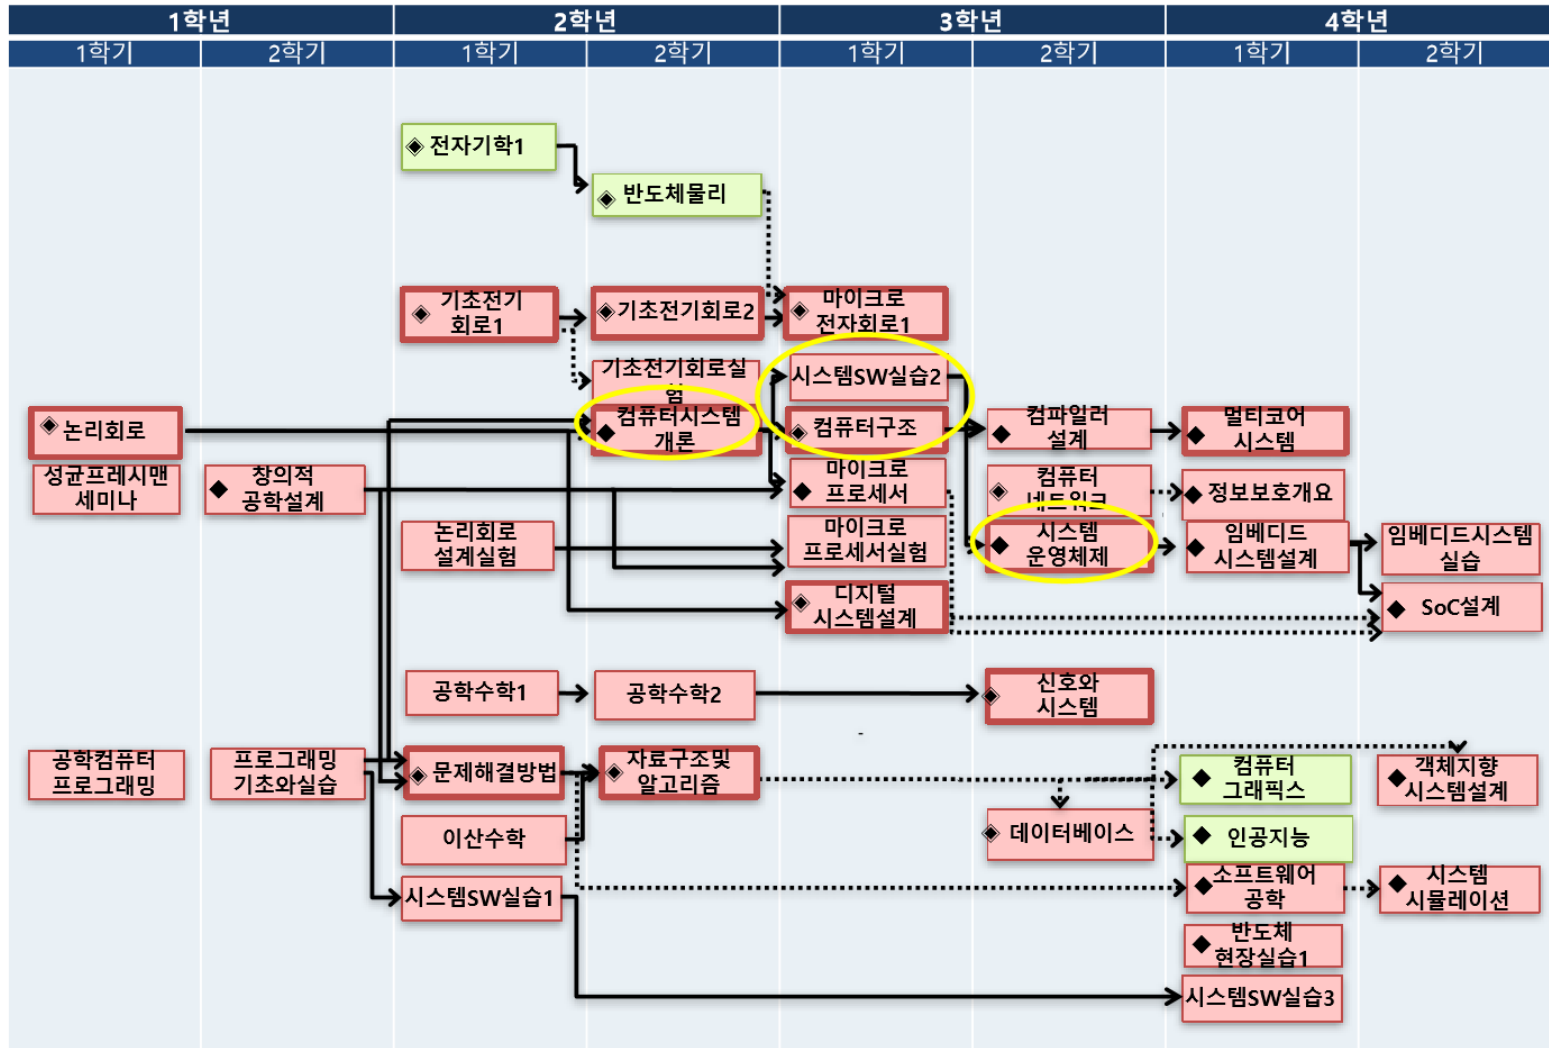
1학년 2학년 3학년 4학년
1학기 2학기 1학기 2학기 1학기 2학기 1학기 2학기

◈ 전자기학1
◈ 반도체물리
◈ 기초전기회로1
◈ 기초전기회로2
◈ 마이크로전자회로1
기초전기회로실험
시스템SW실습2
◈ 논리회로
◆ 컴퓨터시스템개론
◈ 컴퓨터구조
◆ 컴파일러설계
◆ 멀티코어시스템
성균프레시맨세미나
◆ 창의적공학설계
◆ 마이크로프로세서
◈ 컴퓨터네트워크
◆ 정보보호개요
논리회로설계실험
마이크로프로세서실험
◆ 시스템운영체제
◆ 임베디드시스템설계
임베디드시스템실습
◈ 디지털시스템설계
◆ SoC설계
공학수학1
공학수학2
◈ 신호와시스템
공학컴퓨터프로그래밍
프로그래밍기초와실습
◈ 문제해결방법
◈ 자료구조및알고리즘
◆ 컴퓨터그래픽스
◆ 객체지향시스템설계
◈ 데이터베이스
◆ 인공지능
이산수학
시스템SW실습1
◆ 소프트웨어공학
◆ 시스템시뮬레이션
◆ 반도체현장실습1
시스템SW실습3